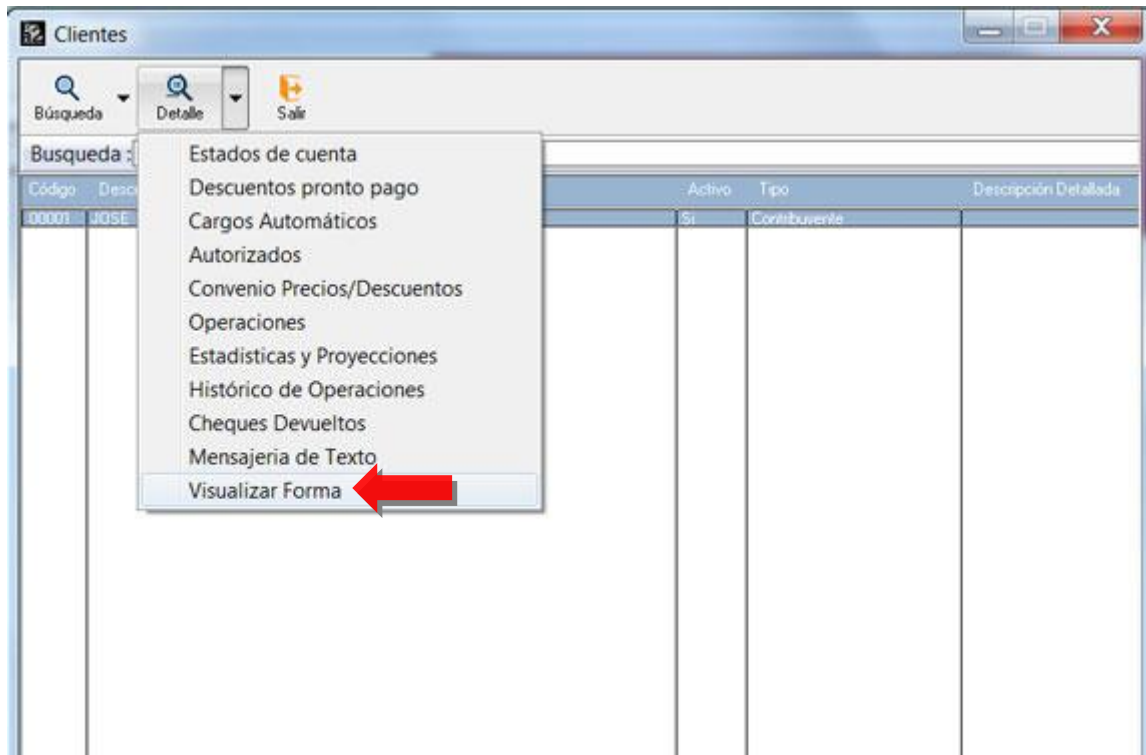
Clientes

Búsqueda
Detalle
Salir

Busqueda :

| Código | Desc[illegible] | Activo | Tipo | Descripción Detallada |
|---|---|---|---|---|
| 00001 | JOSE | Si | Contribuyente | |

Estados de cuenta
Descuentos pronto pago
Cargos Automáticos
Autorizados
Convenio Precios/Descuentos
Operaciones
Estadisticas y Proyecciones
Histórico de Operaciones
Cheques Devueltos
Mensajeria de Texto
Visualizar Forma